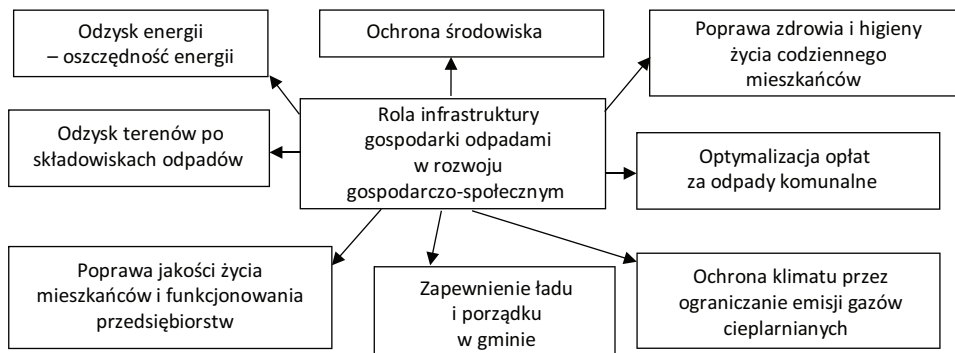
Odzysk energii
– oszczędność energii

Ochrona środowiska

Poprawa zdrowia i higieny życia codziennego mieszkańców

Odzysk terenów po składowiskach odpadów

Rola infrastruktury gospodarki odpadami w rozwoju gospodarczo-społecznym

Optymalizacja opłat za odpady komunalne

Poprawa jakości życia mieszkańców i funkcjonowania przedsiębiorstw

Zapewnienie ładu i porządku w gminie

Ochrona klimatu przez ograniczanie emisji gazów cieplarnianych